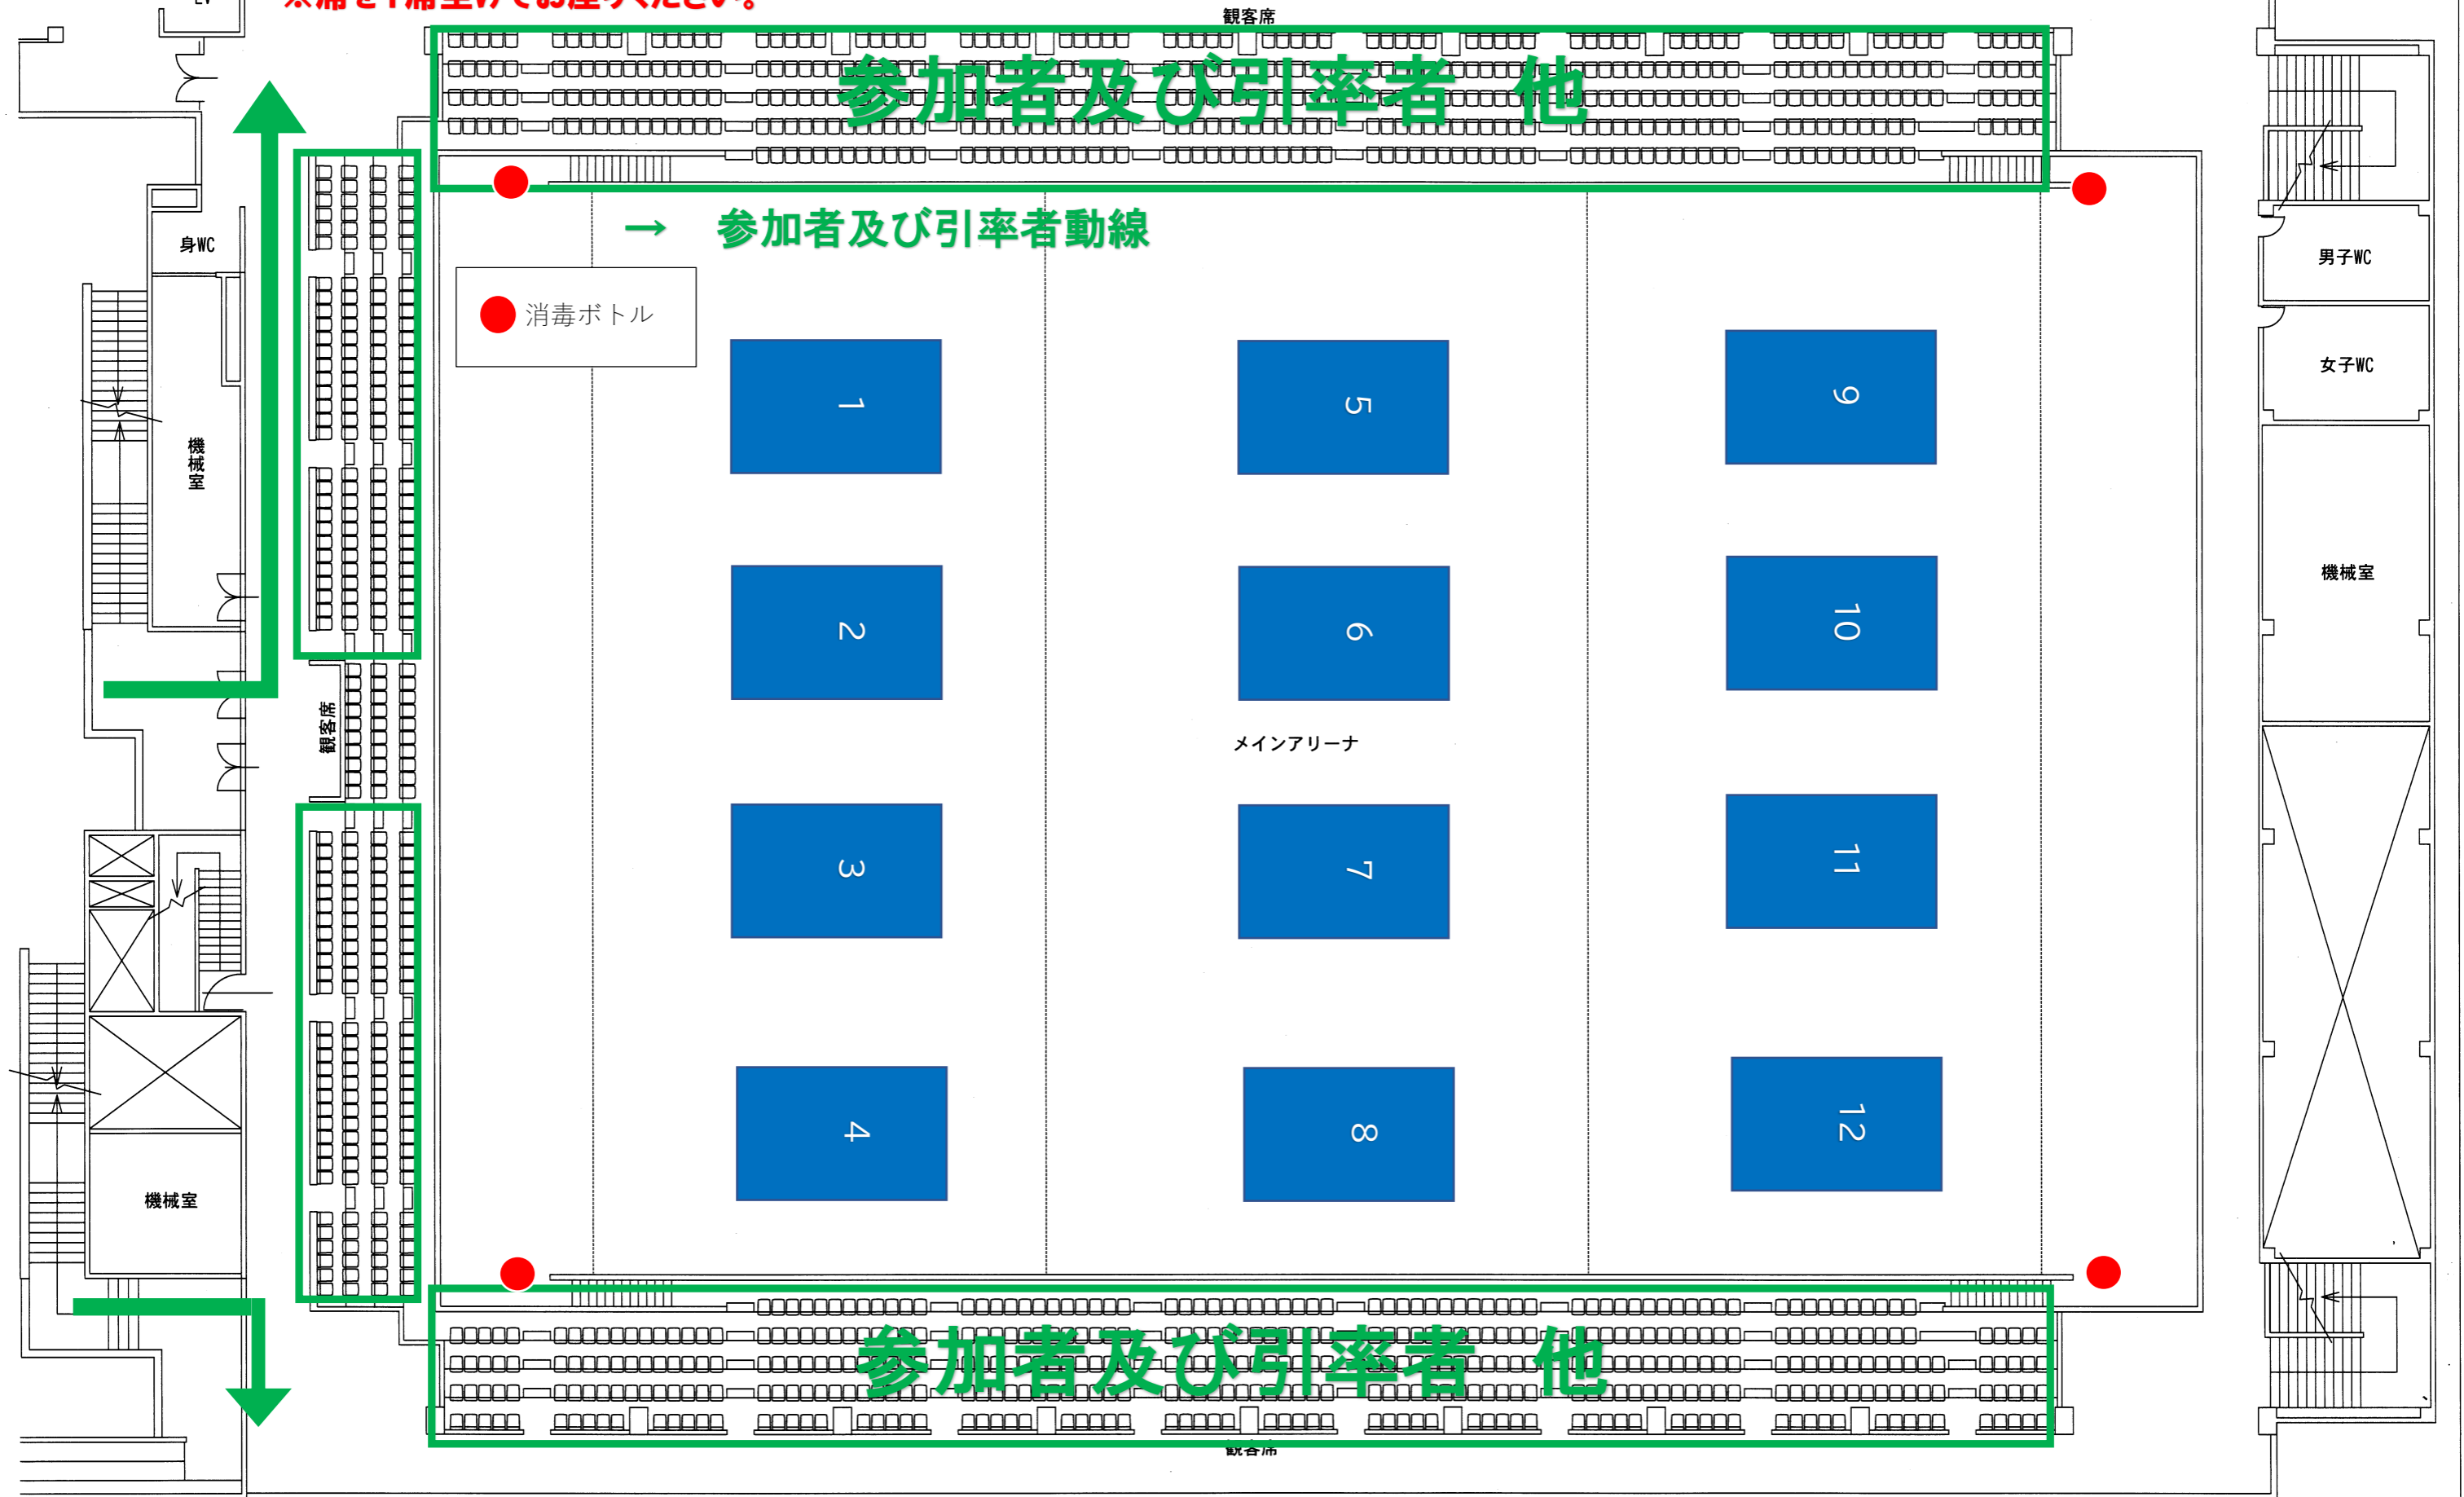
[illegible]

観客席

参加者及び引率者 他

→ 参加者及び引率者動線

消毒ボトル

身WC

機械室

男子WC

女子WC

機械室

1

5

9

2

6

10

メインアリーナ

観客席

3

7

11

4

8

12

機械室

参加者及び引率者 他

観客席